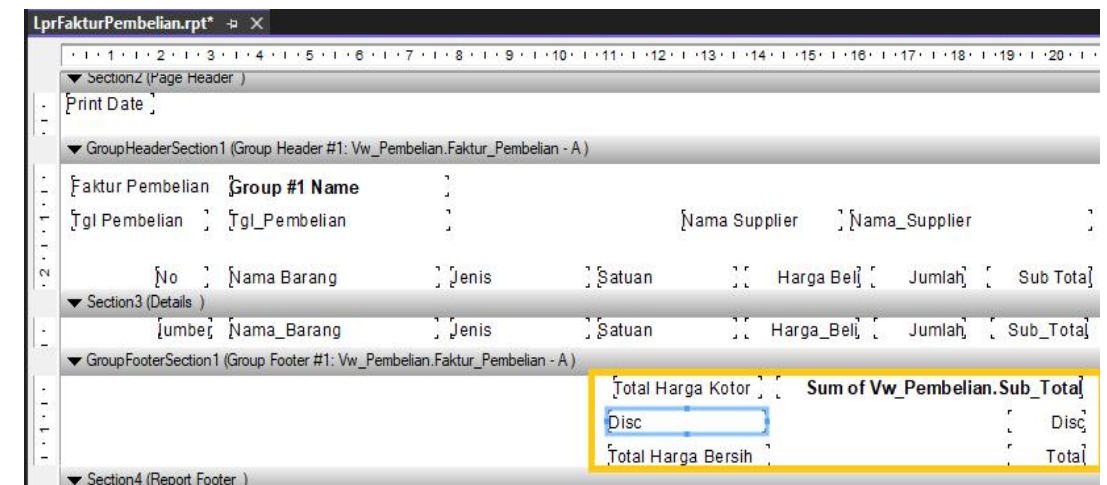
LprFakturPembelian.rpt* ⊕ ×

1 2 3 4 5 6 7 8 9 10 11 12 13 14 15 16 17 18 19 20

Section2 (Page Header )

Print Date

GroupHeaderSection1 (Group Header #1: Vw_Pembelian.Faktur_Pembelian - A )

Faktur Pembelian Group #1 Name

Tgl Pembelian Tgl_Pembelian Nama Supplier Nama_Supplier

No Nama Barang Jenis Satuan Harga Beli Jumlah Sub Total

Section3 (Details )

lumber Nama_Barang Jenis Satuan Harga_Beli Jumlah Sub_Total

GroupFooterSection1 (Group Footer #1: Vw_Pembelian.Faktur_Pembelian - A )

Total Harga Kotor Sum of Vw_Pembelian.Sub_Total

Disc Disc

Total Harga Bersih Total

Section4 (Report Footer )